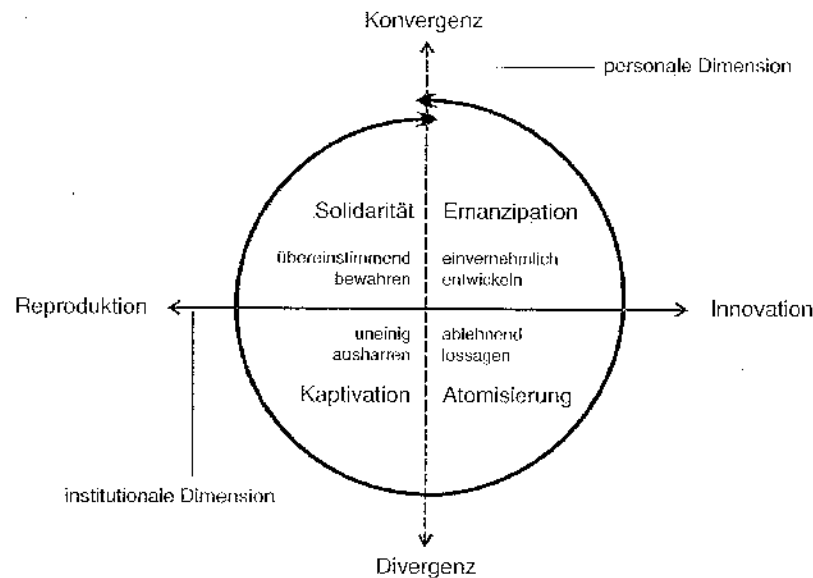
Konvergenz

personale Dimension

Solidarität

Emanzipation

übereinstimmend bewahren

einvernehmlich entwickeln

Reproduktion

Innovation

uneinig ausharren

ablehnend lossagen

Kaptivation

Atomisierung

institutionale Dimension

Divergenz